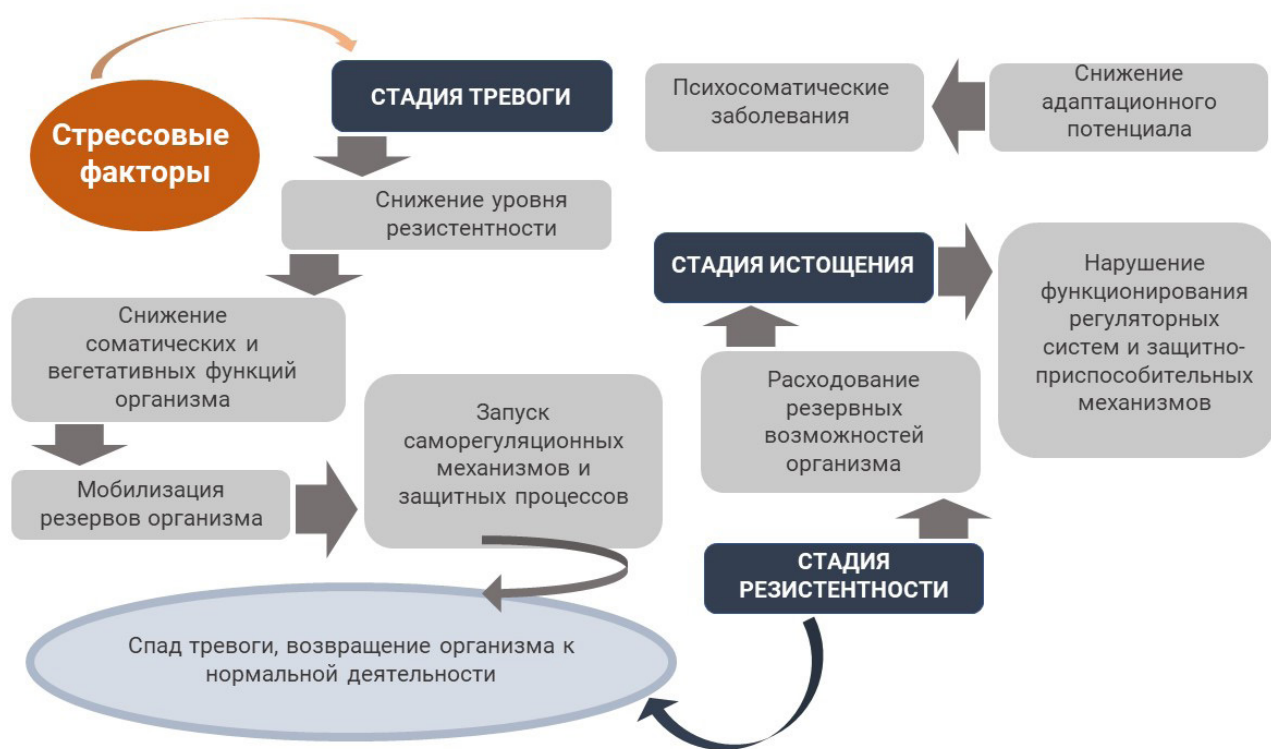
Стрессовые факторы

СТАДИЯ ТРЕВОГИ

Снижение уровня резистентности

Снижение соматических и вегетативных функций организма

Мобилизация резервов организма

Запуск саморегуляционных механизмов и защитных процессов

Спад тревоги, возвращение организма к нормальной деятельности

Психосоматические заболевания

Снижение адаптационного потенциала

СТАДИЯ ИСТОЩЕНИЯ

Нарушение функционирования регуляторных систем и защитно-приспособительных механизмов

Расходование резервных возможностей организма

СТАДИЯ РЕЗИСТЕНТНОСТИ